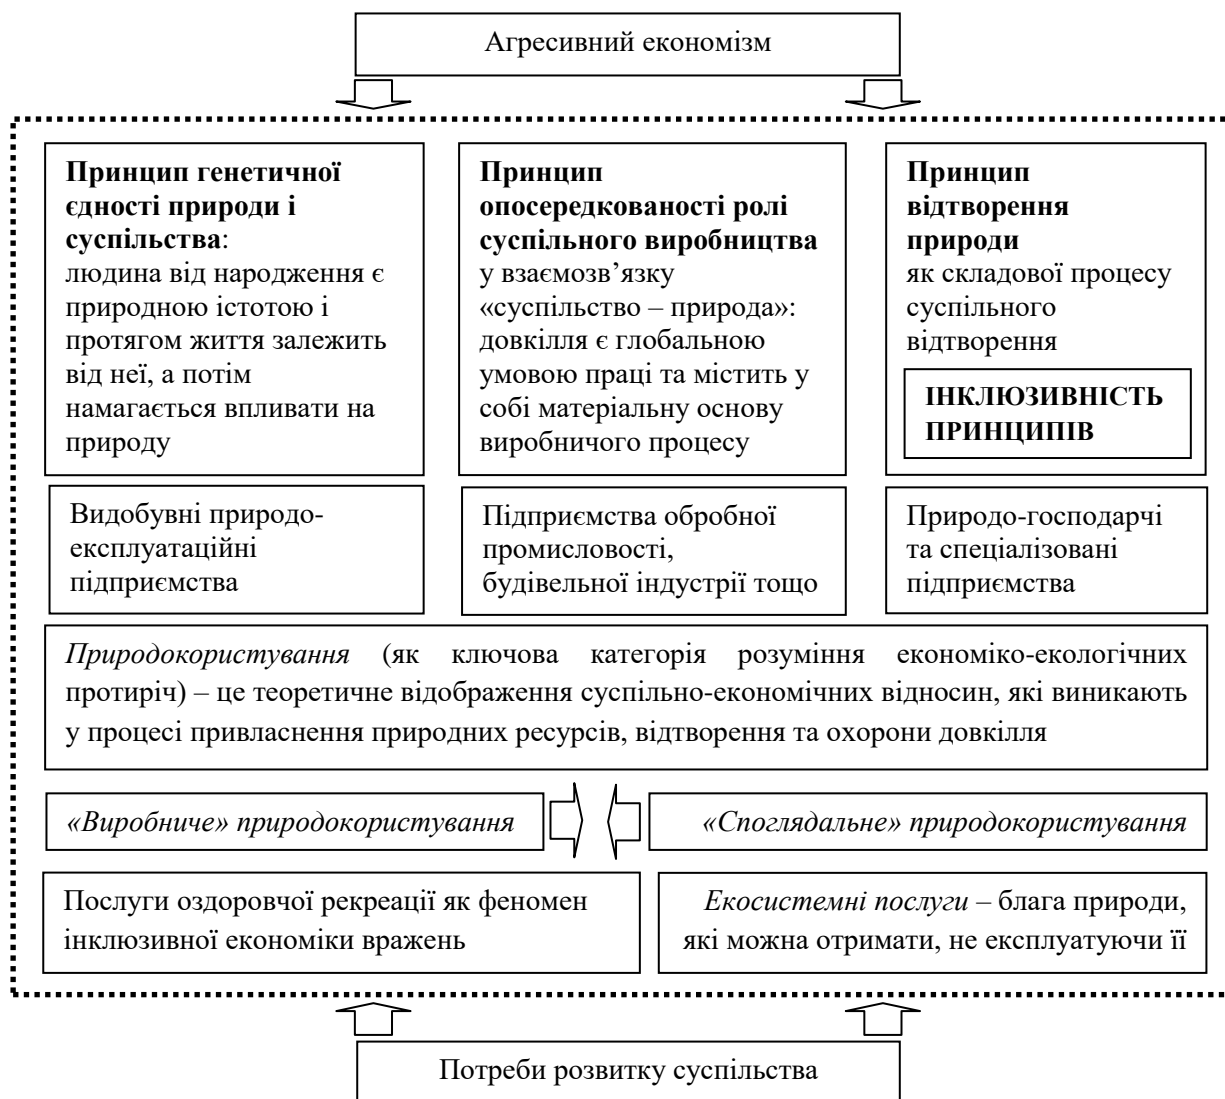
Агресивний економізм

**Принцип генетичної єдності природи і суспільства**: людина від народження є природною істотою і протягом життя залежить від неї, а потім намагається впливати на природу

**Принцип опосередкованості ролі суспільного виробництва** у взаємозв’язку «суспільство – природа»: довкілля є глобальною умовою праці та містить у собі матеріальну основу виробничого процесу

**Принцип відтворення природи** як складової процесу суспільного відтворення

**ІНКЛЮЗИВНІСТЬ ПРИНЦИПІВ**

Видобувні природо-експлуатаційні підприємства

Підприємства обробної промисловості, будівельної індустрії тощо

Природо-господарчі та спеціалізовані підприємства

*Природокористування* (як ключова категорія розуміння економіко-екологічних протиріч) – це теоретичне відображення суспільно-економічних відносин, які виникають у процесі привласнення природних ресурсів, відтворення та охорони довкілля

*«Виробниче» природокористування*

*«Споглядальне» природокористування*

Послуги оздоровчої рекреації як феномен інклюзивної економіки вражень

*Екосистемні послуги* – блага природи, які можна отримати, не експлуатуючи її

Потреби розвитку суспільства